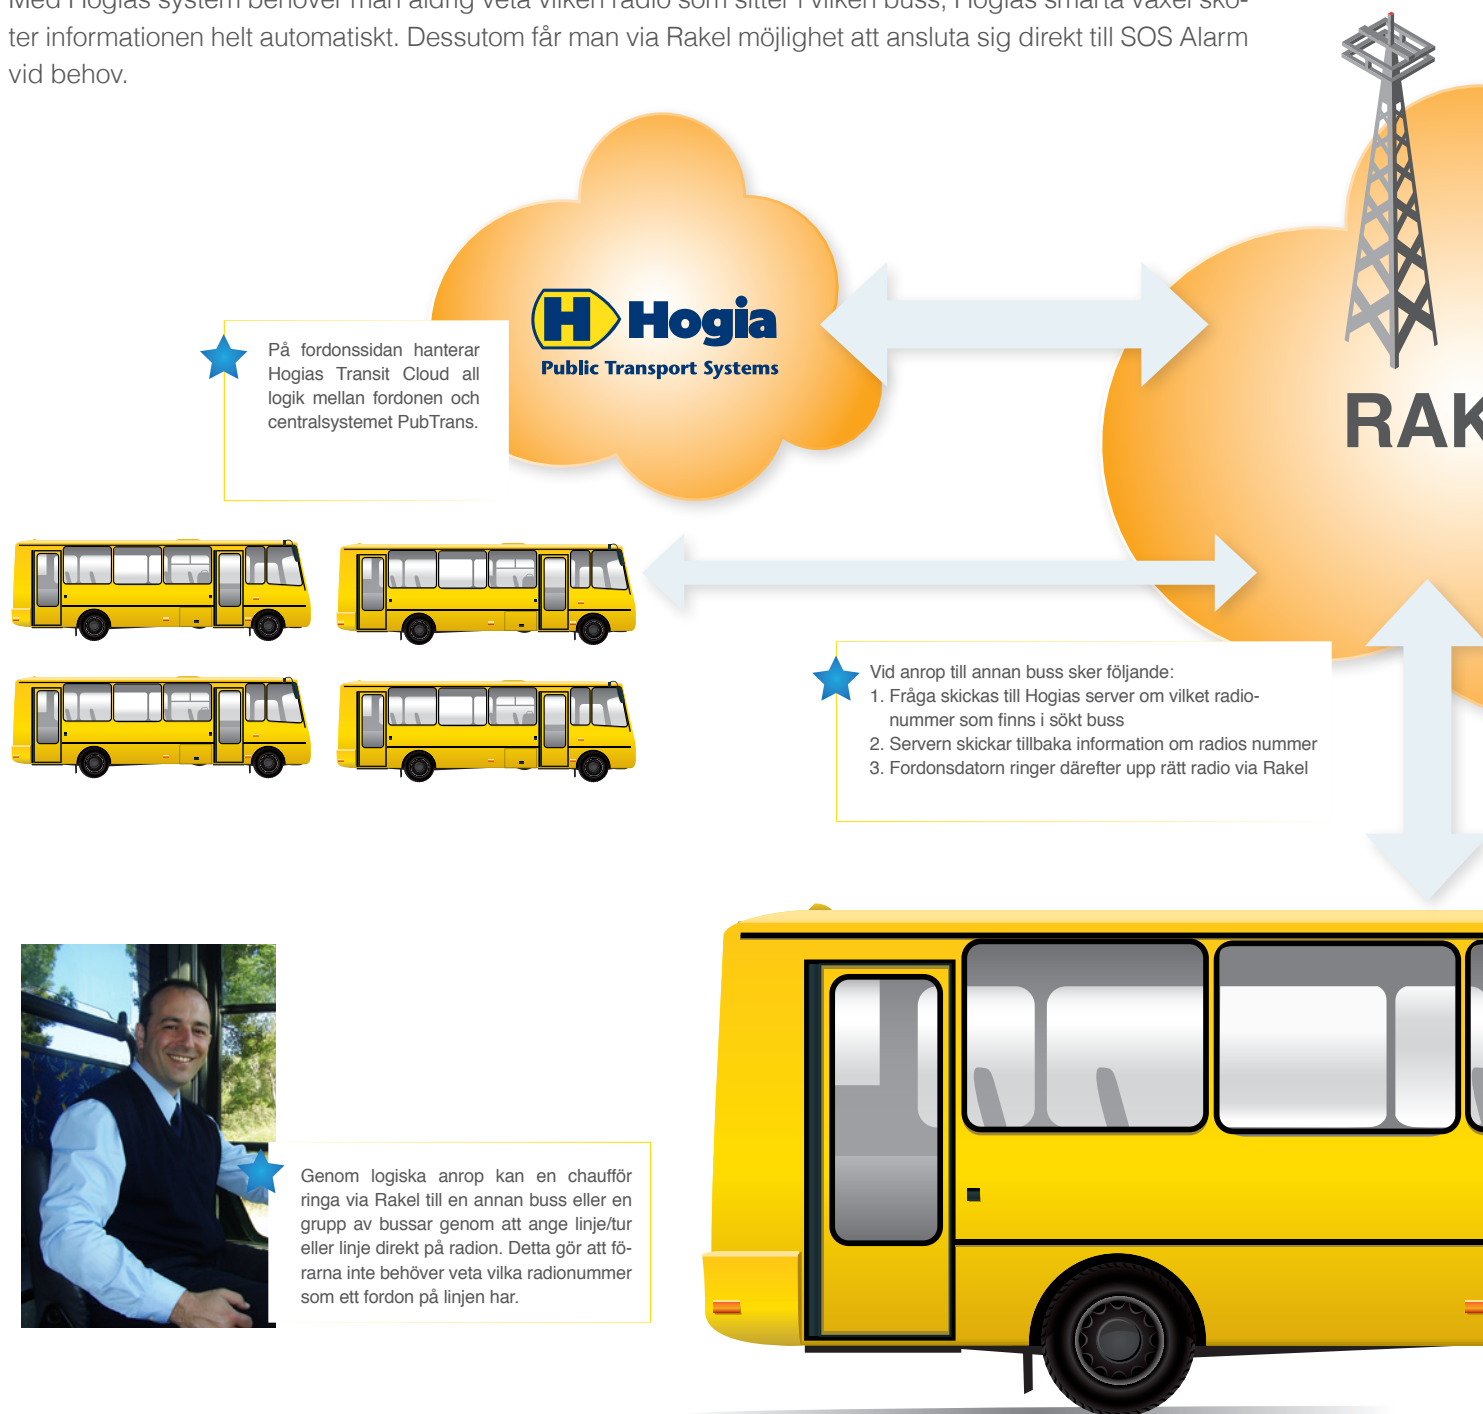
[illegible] ter informationen helt automatiskt. Dessutom får man via Rakel möjlighet att ansluta sig direkt till SOS Alarm vid behov.

H Hogia
Public Transport Systems

RAK

På fordonssidan hanterar Hogias Transit Cloud all logik mellan fordonen och centralsystemet PubTrans.

Vid anrop till annan buss sker följande:
1. Fråga skickas till Hogias server om vilket radionummer som finns i sökt buss
2. Servern skickar tillbaka information om radios nummer
3. Fordonsdatorn ringer därefter upp rätt radio via Rakel

Genom logiska anrop kan en chaufför ringa via Rakel till en annan buss eller en grupp av bussar genom att ange linje/tur eller linje direkt på radion. Detta gör att förarna inte behöver veta vilka radionummer som ett fordon på linjen har.